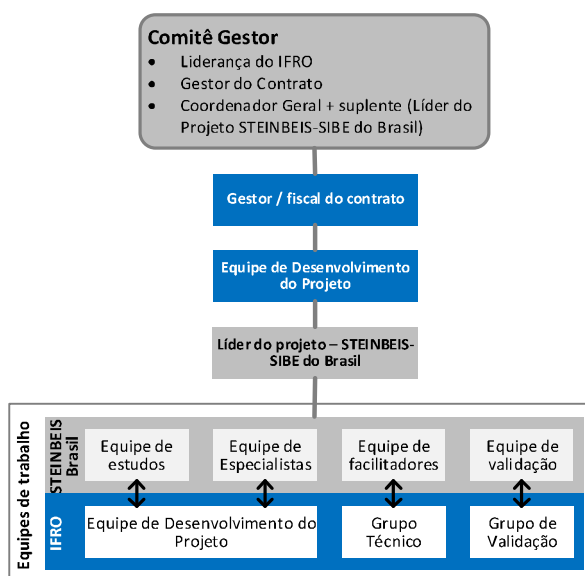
Comitê Gestor

- Liderança do IFRO
- Gestor do Contrato
- Coordenador Geral + suplente (Líder do Projeto STEINBEIS-SIBE do Brasil)

Gestor / fiscal do contrato

Equipe de Desenvolvimento do Projeto

Líder do projeto – STEINBEIS-SIBE do Brasil

Equipes de trabalho

STEINBEIS Brasil

Equipe de estudos

Equipe de Especialistas

Equipe de facilitadores

Equipe de validação

IFRO

Equipe de Desenvolvimento do Projeto

Grupo Técnico

Grupo de Validação